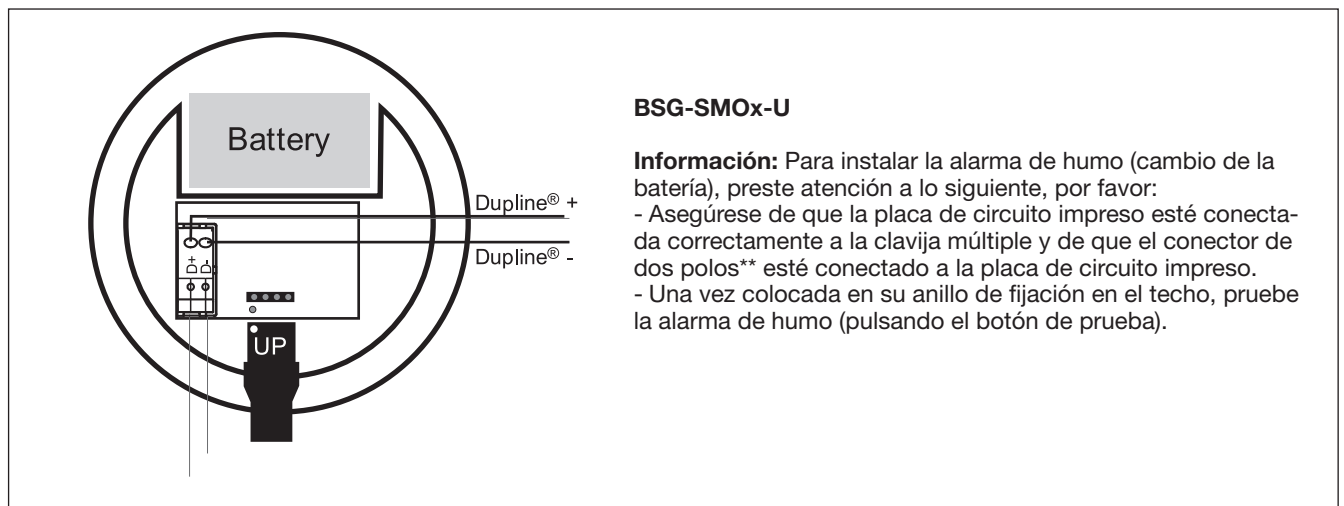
Battery

Dupline® +

Dupline® -

UP

BSG-SMOx-U

**Información:** Para instalar la alarma de humo (cambio de la batería), preste atención a lo siguiente, por favor:
- Asegúrese de que la placa de circuito impreso esté conectada correctamente a la clavija múltiple y de que el conector de dos polos** esté conectado a la placa de circuito impreso.
- Una vez colocada en su anillo de fijación en el techo, pruebe la alarma de humo (pulsando el botón de prueba).